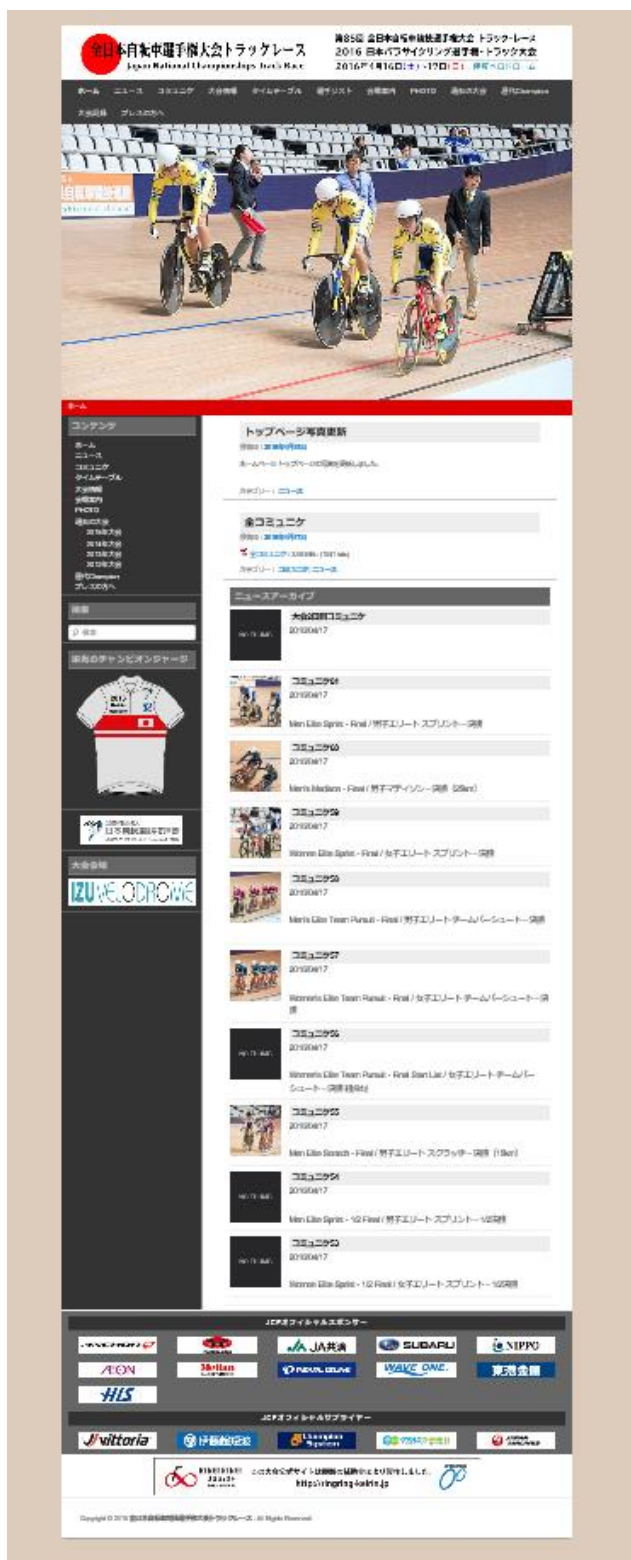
全日本自転車選手権大会トラックレース
Japan National Championships Track Race

第85回 全日本自転車競技選手権大会 トラック・レース
2016 日本パラサイクリング選手権・トラック大会
2016年4月16日(土)・17日(日) 伊豆ベロドローム

ホーム ニュース コミュニケ 大会情報 タイムテーブル 選手リスト 会場案内 PHOTO 過去の大会 歴代Champion 大会規則 プレスの方へ

ホーム

コンテンツ
ホーム
ニュース
コミュニケ
タイムテーブル
大会情報
会場案内
PHOTO
過去の大会
2015年大会
2014年大会
2013年大会
2012年大会
歴代Champion
プレスの方へ

検索

検索

歴代のチャンピオンジャージ

大会会場
IZU VELODROME

トップページ写真更新
投稿日：2016年4月17日
ホームページトップページの写真を更新しました。
カテゴリー：ニュース

全コミュニケ
投稿日：2016年4月17日
全コミュニケ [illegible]
カテゴリー：コミュニケ, ニュース

ニュースアーカイブ

大会2日目コミュニケ
2016/04/17

コミュニケ61
2016/04/17
Men Elite Sprint - Final / 男子エリート スプリント－決勝

コミュニケ60
2016/04/17
Men's Madison - Final / 男子マディソン－決勝 (25km)

コミュニケ59
2016/04/17
Women Elite Sprint - Final / 女子エリート スプリント－決勝

コミュニケ58
2016/04/17
Men's Elite Team Pursuit - Final / 男子エリート チームパーシュート－決勝

コミュニケ57
2016/04/17
Women's Elite Team Pursuit - Final / 女子エリート チームパーシュート－決勝

コミュニケ56
2016/04/17
Women's Elite Team Pursuit - Final Start List / 女子エリート チームパーシュート－決勝 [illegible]

コミュニケ55
2016/04/17
Men Elite Scratch - Final / 男子エリート スクラッチ－決勝 (15km)

コミュニケ54
2016/04/17
Men Elite Sprint - 1/2 Final / 男子エリート スプリント－1/2決勝

コミュニケ53
2016/04/17
Women Elite Sprint - 1/2 Final / 女子エリート スプリント－1/2決勝

JCFオフィシャルスポンサー
JA共済 SUBARU NIPPO
AEON WAVE ONE
HIS

JCFオフィシャルサプライヤー
vittoria

この大会公式サイトは競輪の補助金を受けて制作しました。
https://ringring-keirin.jp

Copyright © 2016 全日本自転車競技選手権大会トラックレース. All Rights Reserved.